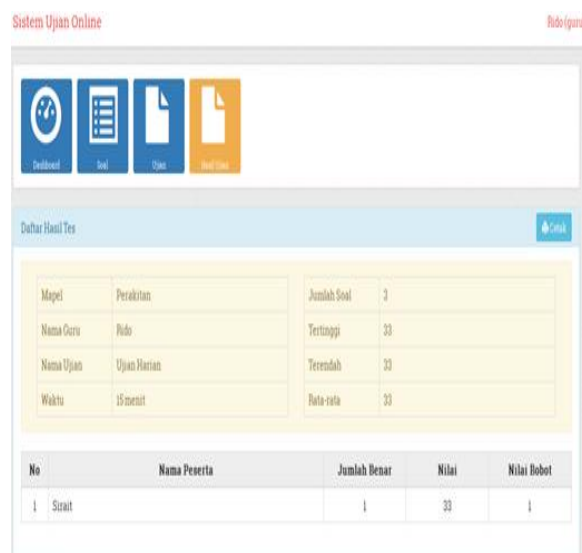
Sistem Ujian Online

Rido (guru

Dashboard

Soal

Ujian

Hasil Ujian

Daftar Hasil Tes

Cetak

| Mapel | Perakitan |
|---|---|
| Nama Guru | Rido |
| Nama Ujian | Ujian Harian |
| Waktu | 15 menit |

| Jumlah Soal | 3 |
|---|---|
| Tertinggi | 33 |
| Terendah | 33 |
| Rata-rata | 33 |

| No | Nama Peserta | Jumlah Benar | Nilai | Nilai Bobot |
|---|---|---|---|---|
| 1 | Sirait | 1 | 33 | 1 |